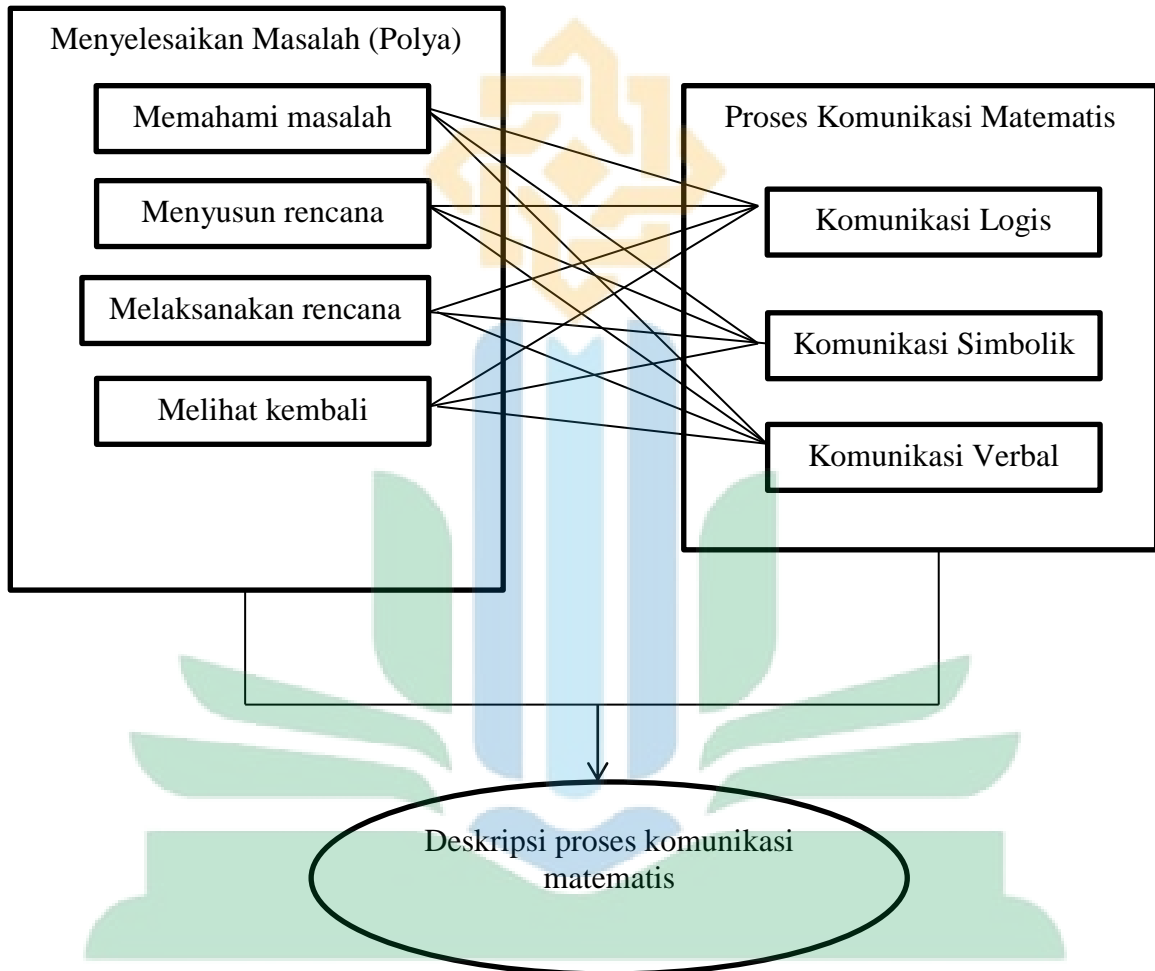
Menyelesaikan Masalah (Polya)

Memahami masalah

Menyusun rencana

Melaksanakan rencana

Melihat kembali

Proses Komunikasi Matematis

Komunikasi Logis

Komunikasi Simbolik

Komunikasi Verbal

Deskripsi proses komunikasi matematis